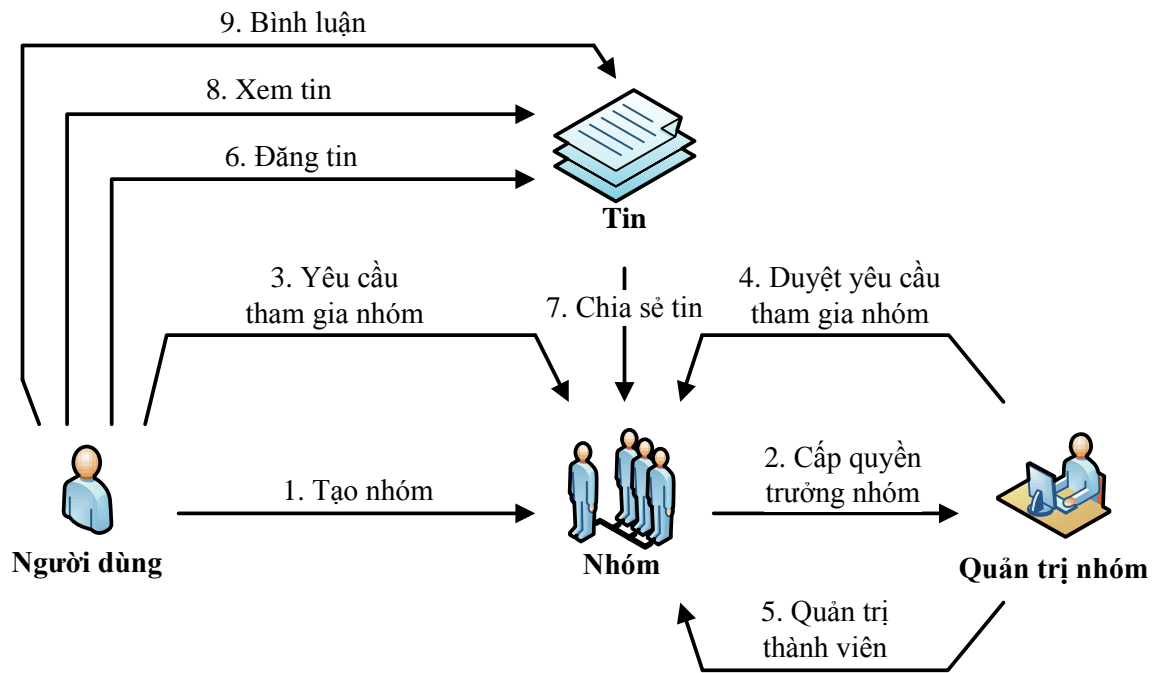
9. Bình luận

8. Xem tin

6. Đăng tin

Tin

3. Yêu cầu tham gia nhóm

7. Chia sẻ tin

4. Duyệt yêu cầu tham gia nhóm

1. Tạo nhóm

2. Cấp quyền trưởng nhóm

Người dùng

Nhóm

Quản trị nhóm

5. Quản trị thành viên